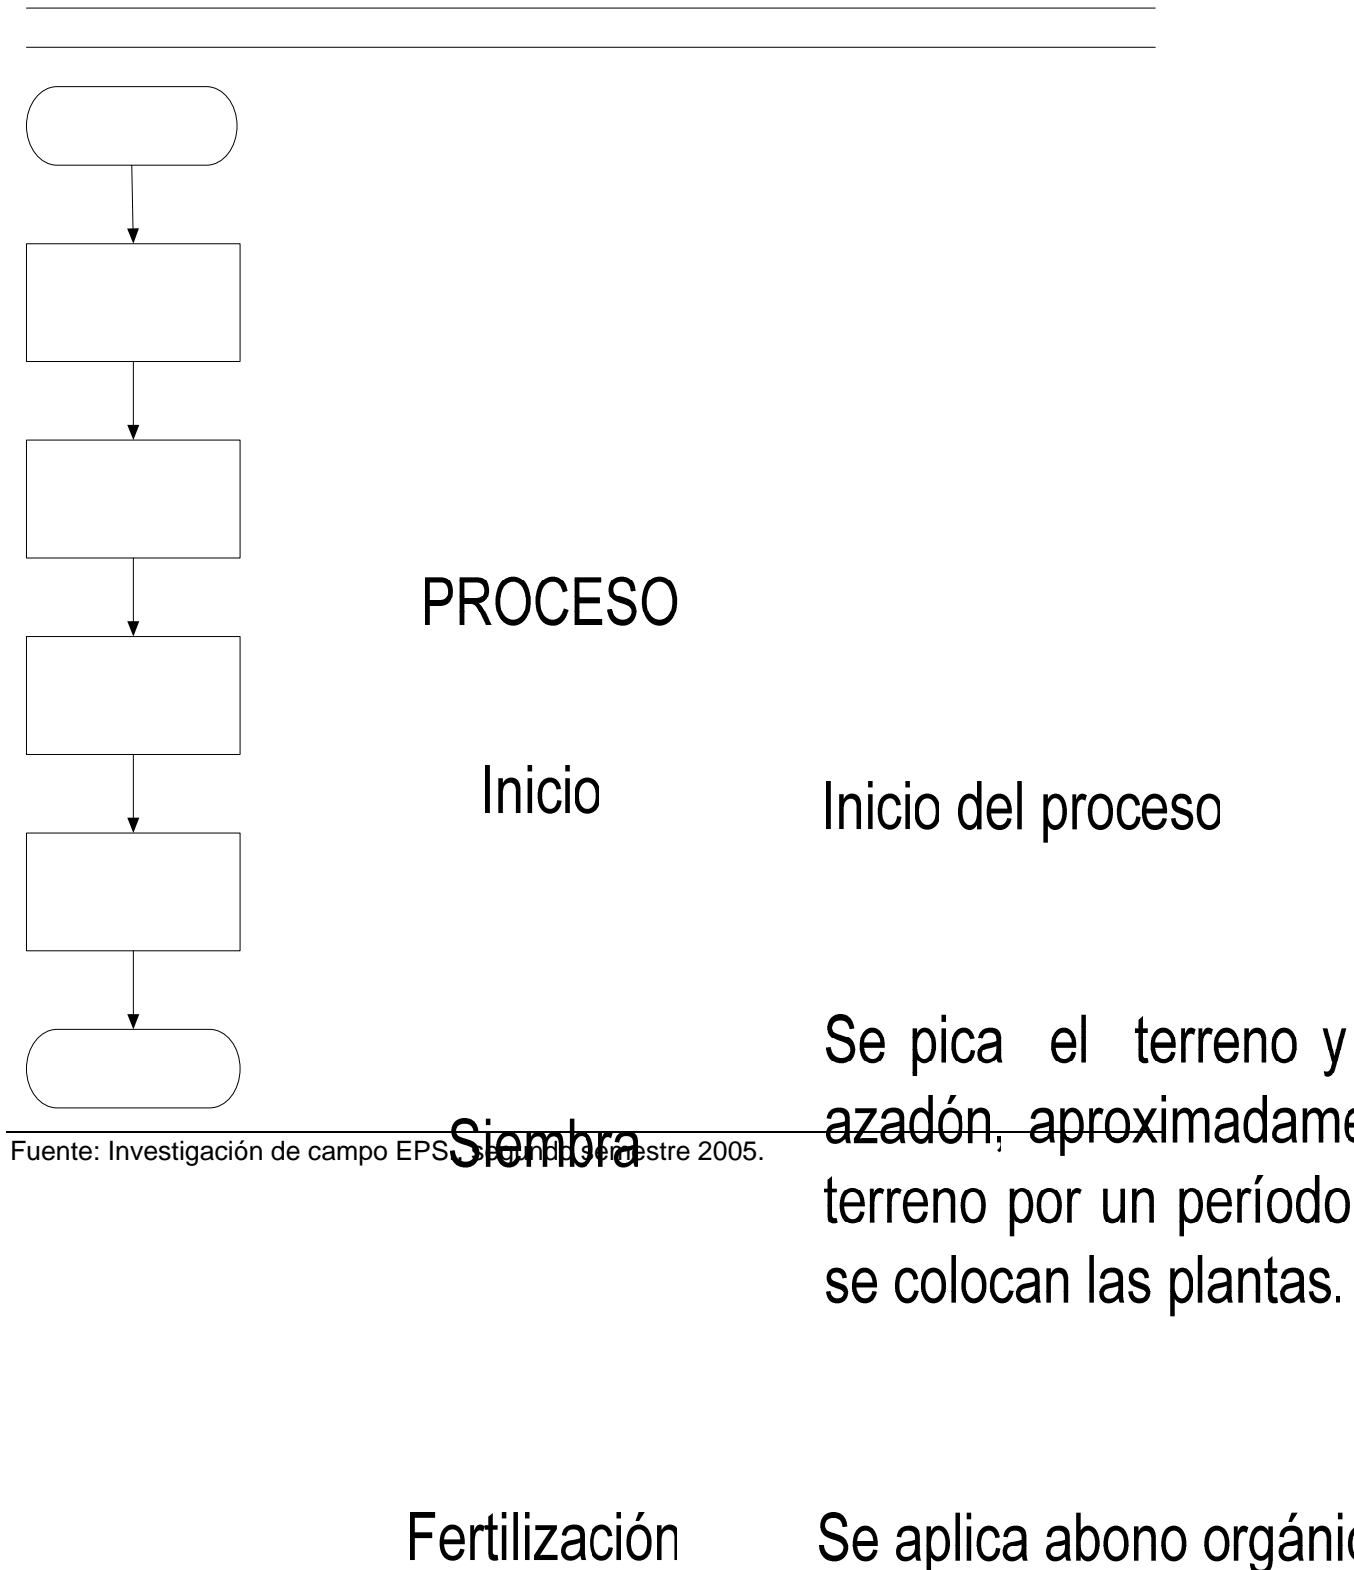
PROCESO

Inicio

Inicio del proceso

Siembra

Se pica el terreno y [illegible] azadón, aproximadame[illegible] terreno por un período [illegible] se colocan las plantas.

Fuente: Investigación de campo EPS., segundo semestre 2005.

Fertilización

Se aplica abono orgáni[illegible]